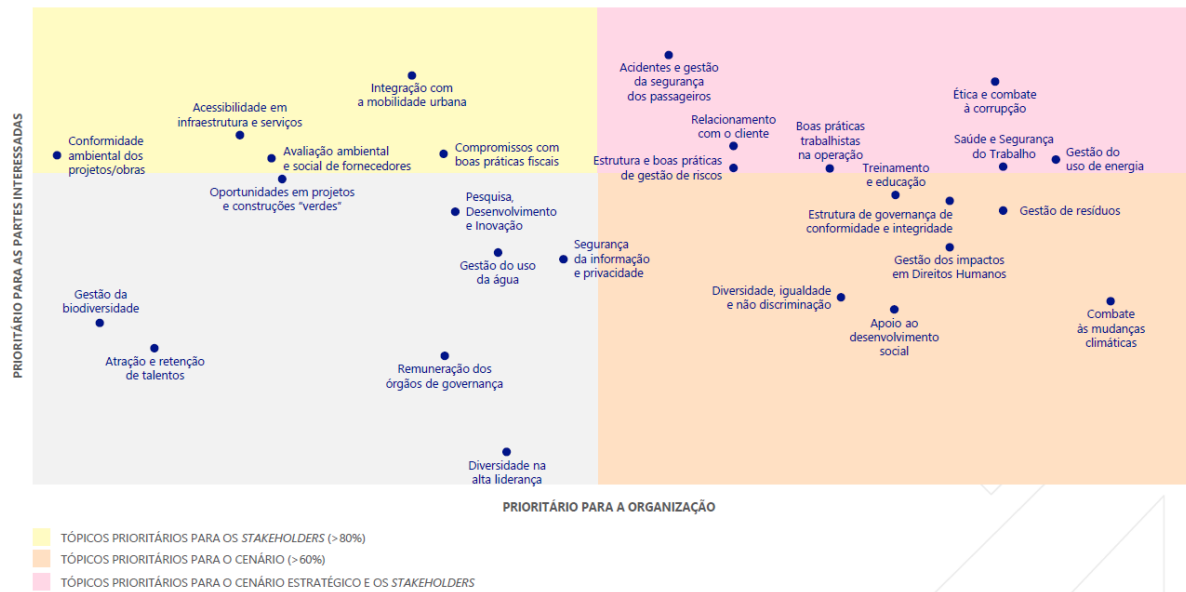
PRIORITÁRIO PARA AS PARTES INTERESSADAS

Integração com a mobilidade urbana

Acessibilidade em infraestrutura e serviços

Conformidade ambiental dos projetos/obras

Avaliação ambiental e social de fornecedores

Compromissos com boas práticas fiscais

Oportunidades em projetos e construções "verdes"

Acidentes e gestão da segurança dos passageiros

Ética e combate à corrupção

Relacionamento com o cliente

Boas práticas trabalhistas na operação

Saúde e Segurança do Trabalho

Gestão do uso de energia

Estrutura e boas práticas de gestão de riscos

Treinamento e educação

Pesquisa, Desenvolvimento e Inovação

Estrutura de governança de conformidade e integridade

Gestão de resíduos

Segurança da informação e privacidade

Gestão do uso da água

Gestão dos impactos em Direitos Humanos

Gestão da biodiversidade

Diversidade, igualdade e não discriminação

Combate às mudanças climáticas

Apoio ao desenvolvimento social

Atração e retenção de talentos

Remuneração dos órgãos de governança

Diversidade na alta liderança

PRIORITÁRIO PARA A ORGANIZAÇÃO

TÓPICOS PRIORITÁRIOS PARA OS STAKEHOLDERS (>80%)
TÓPICOS PRIORITÁRIOS PARA O CENÁRIO (>60%)
TÓPICOS PRIORITÁRIOS PARA O CENÁRIO ESTRATÉGICO E OS STAKEHOLDERS